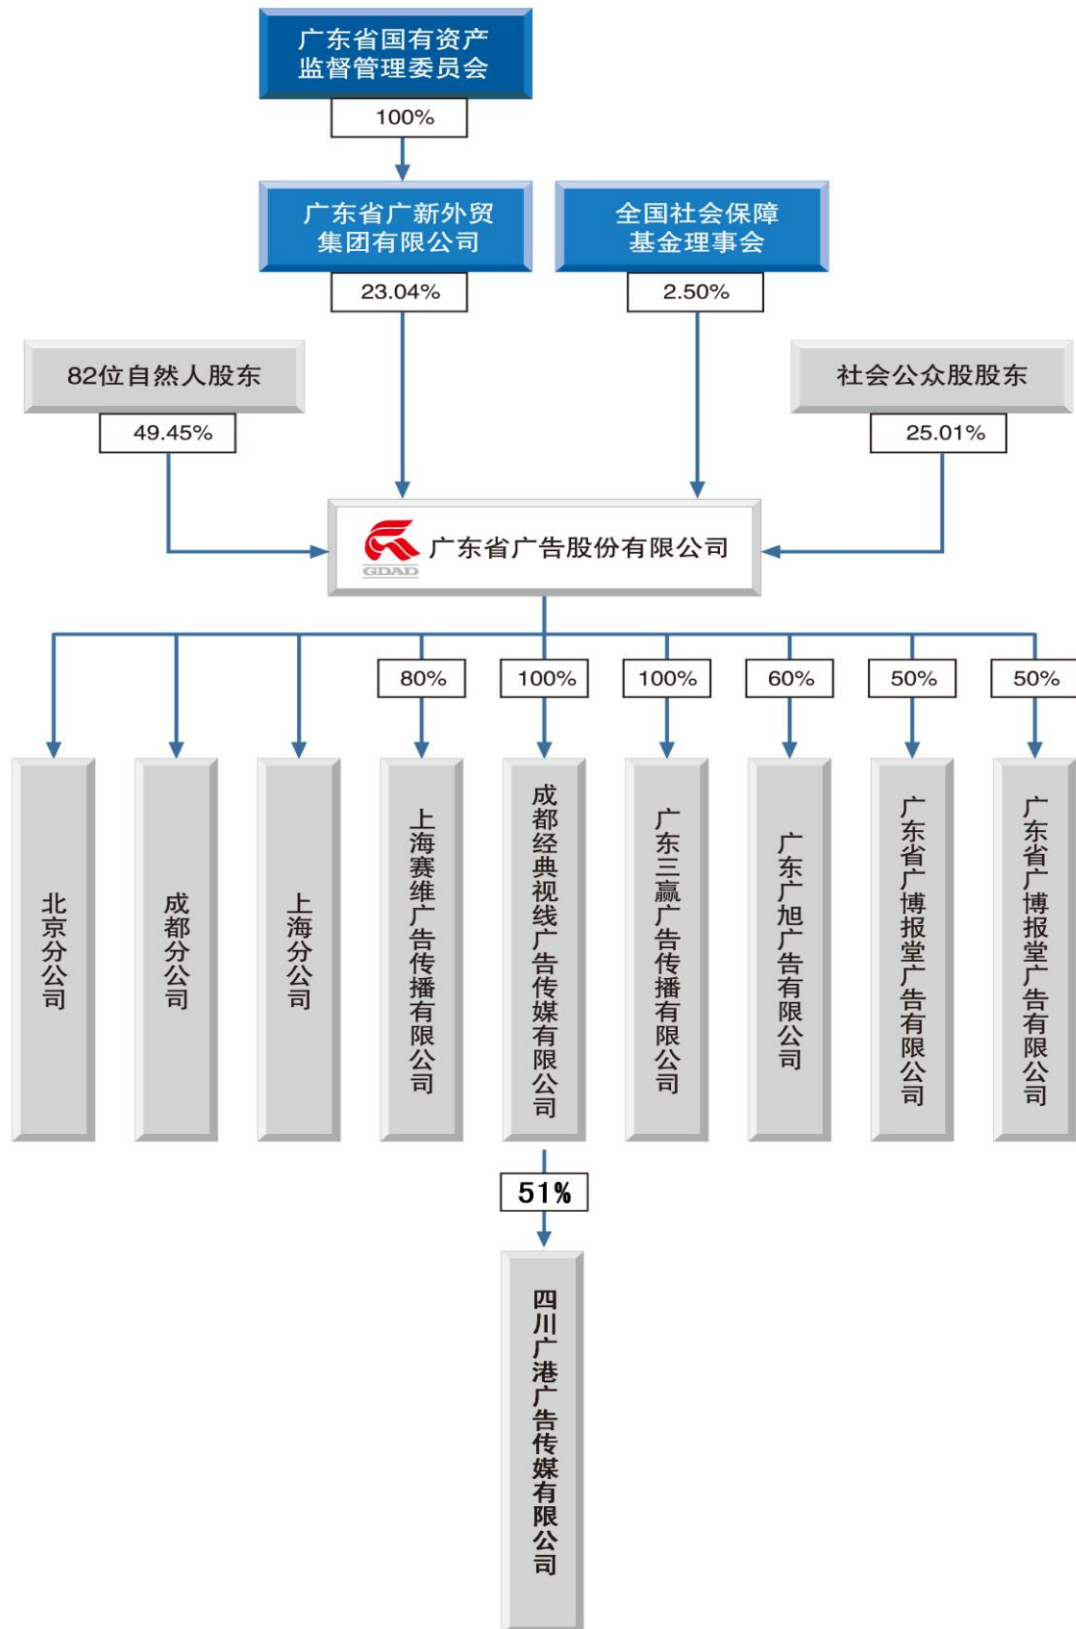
广东省国有资产监督管理委员会

100%

广东省广新外贸集团有限公司

全国社会保障基金理事会

23.04%

2.50%

82位自然人股东

社会公众股股东

49.45%

25.01%

GDAD 广东省广告股份有限公司

80%

100%

100%

60%

50%

50%

北京分公司

成都分公司

上海分公司

上海赛维广告传播有限公司

成都经典视线广告传媒有限公司

广东三赢广告传播有限公司

广东广旭广告有限公司

广东省广博报堂广告有限公司

广东省广博报堂广告有限公司

51%

四川广港广告传媒有限公司